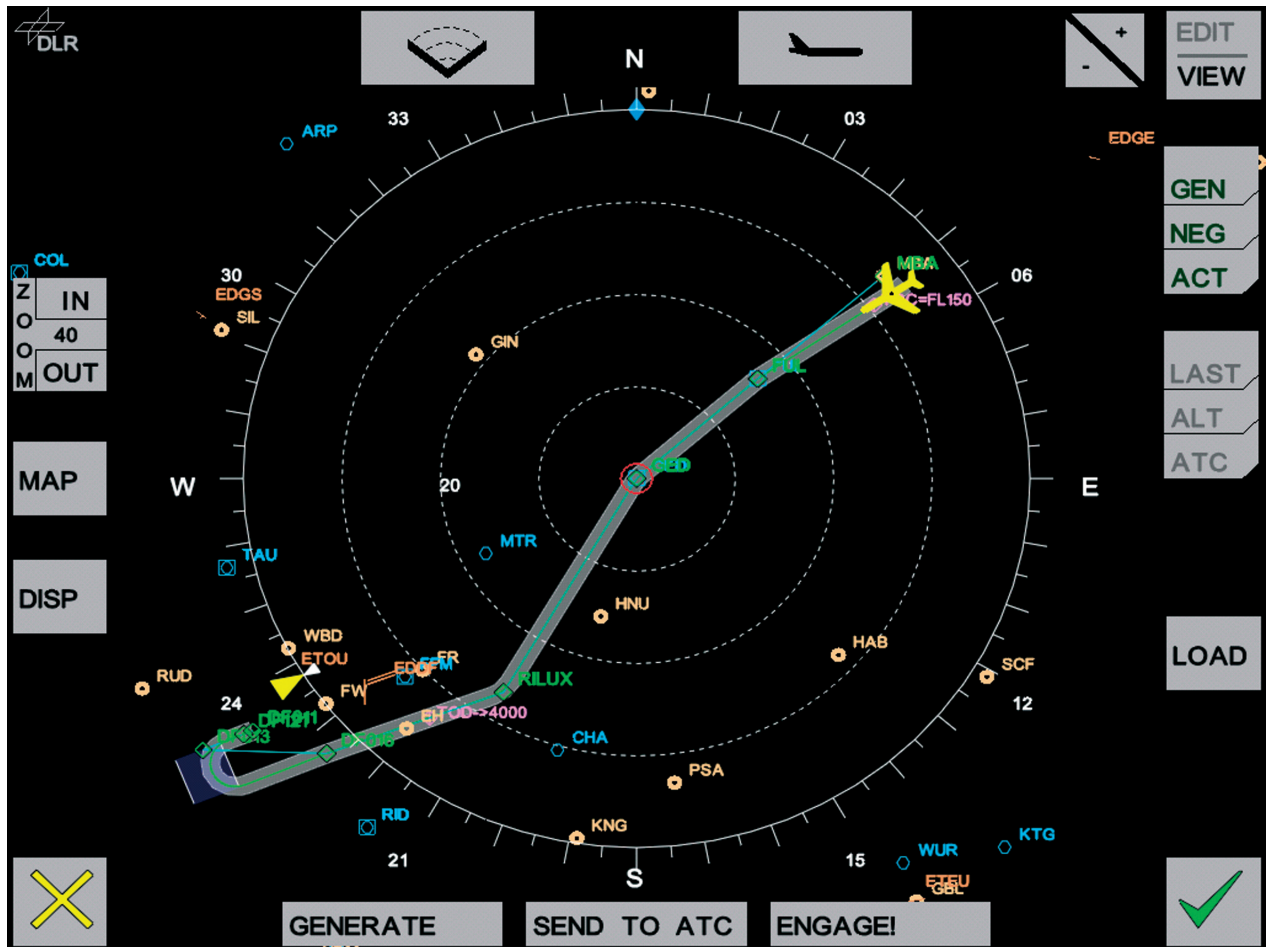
DLR

N

EDIT
VIEW

33
03

ARP

EDGE

GEN
NEG
ACT

COL
Z
O
O
M
IN
40
OUT

30
EDGS
SIL

MBA
C=FL150
06

GIN

PUL

LAST
ALT
ATC

MAP

W
20
GED
E

MTR

TAU

DISP

HNU

WBD
ETOU
FR
EDDFM
FW
RUD
HAB
SCF
LOAD

RILUX
24
DF211
DF213
DF143
EH
TOD->4000
DF045
12

CHA
PSA

RID
KNG
21
S
15
WUR
KTG
ETEU
GBL

GENERATE
SEND TO ATC
ENGAGE!